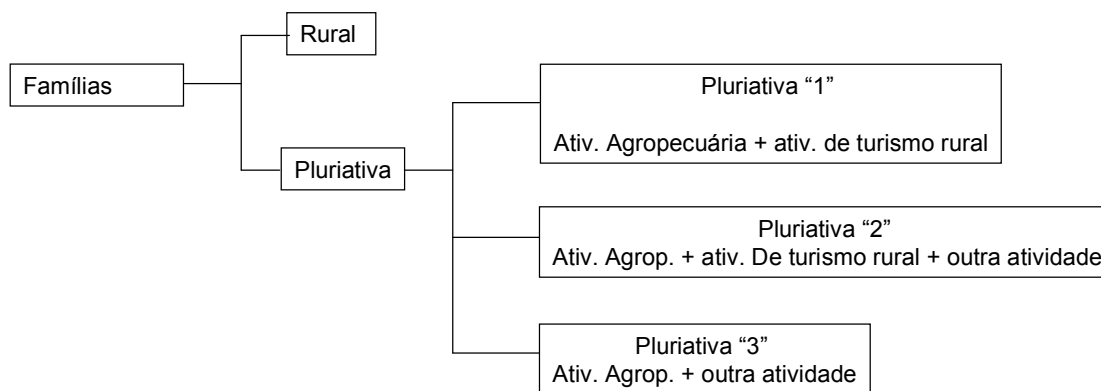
Famílias

Rural

Pluriativa

Pluriativa "1"

Ativ. Agropecuária + ativ. de turismo rural

Pluriativa "2"
Ativ. Agrop. + ativ. De turismo rural + outra atividade

Pluriativa "3"
Ativ. Agrop. + outra atividade